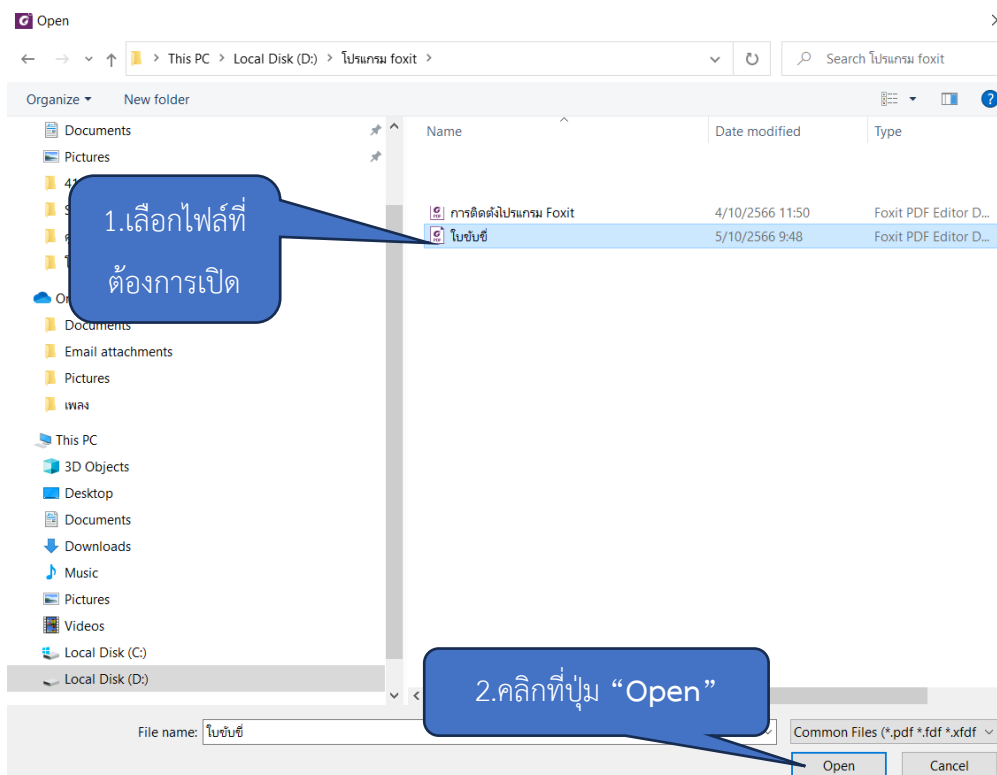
Open

This PC > Local Disk (D:) > โปรแกรม foxit

Search โปรแกรม foxit

Organize ▾ New folder

Documents
Pictures
41
S
ค
ใ
O
Documents
Email attachments
Pictures
เพลง
This PC
3D Objects
Desktop
Documents
Downloads
Music
Pictures
Videos
Local Disk (C:)
Local Disk (D:)

1.เลือกไฟล์ที่ต้องการเปิด

| Name | Date modified | Type |
|---|---|---|
| การติดตั้งโปรแกรม Foxit | 4/10/2566 11:50 | Foxit PDF Editor D... |
| ใบขับขี่ | 5/10/2566 9:48 | Foxit PDF Editor D... |

2.คลิกที่ปุ่ม “Open”

File name: ใบขับขี่

Common Files (*.pdf *.fdf *.xfdf

Open Cancel